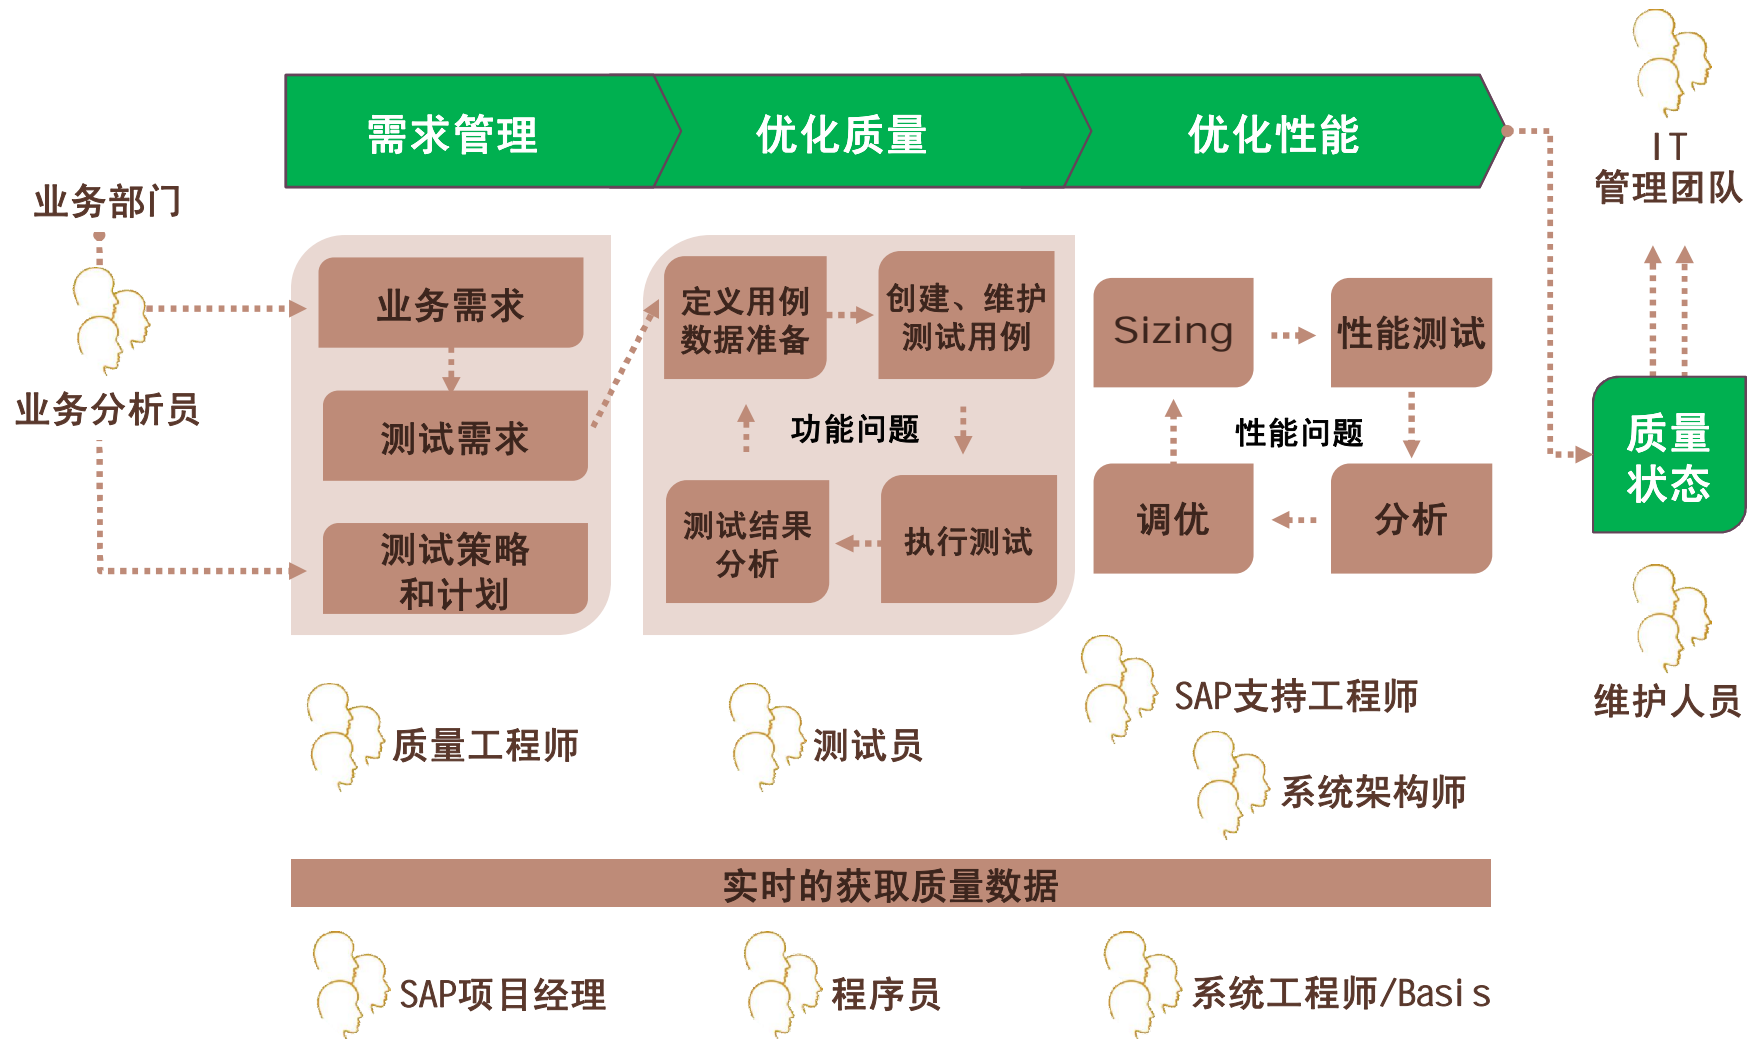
需求管理

优化质量

优化性能

IT
管理团队

业务部门

业务分析员

业务需求

测试需求

测试策略和计划

定义用例数据准备

创建、维护测试用例

功能问题

测试结果分析

执行测试

Sizing

性能测试

性能问题

调优

分析

质量状态

维护人员

SAP支持工程师

系统架构师

质量工程师

测试员

实时的获取质量数据

SAP项目经理

程序员

系统工程师/Basis